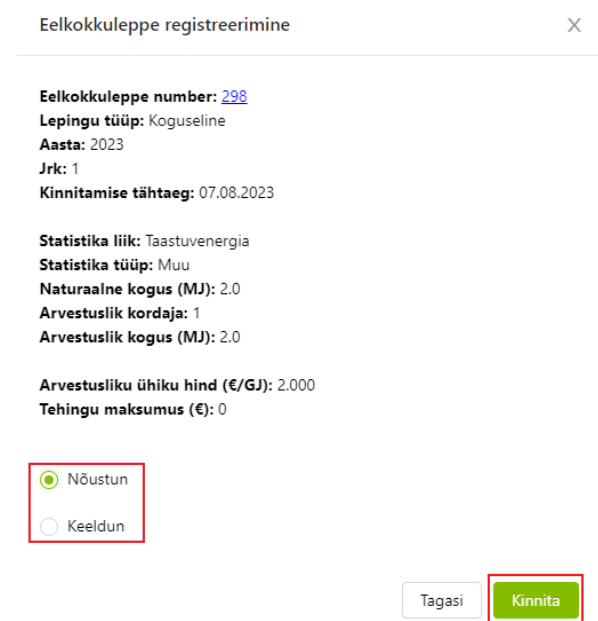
Eelkokkuleppe registreerimine

X

**Eelkokkuleppe number:** 298
**Lepingu tüüp:** Koguseline
**Aasta:** 2023
**Jrk:** 1
**Kinnitamise tähtaeg:** 07.08.2023

**Statistika liik:** Taastuvenergia
**Statistika tüüp:** Muu
**Naturaalne kogus (MJ):** 2.0
**Arvestuslik kordaja:** 1
**Arvestuslik kogus (MJ):** 2.0

**Arvestusliku ühiku hind (€/GJ):** 2.000
**Tehingu maksumus (€):** 0

Nõustun

Keeldun

Tagasi

Kinnita